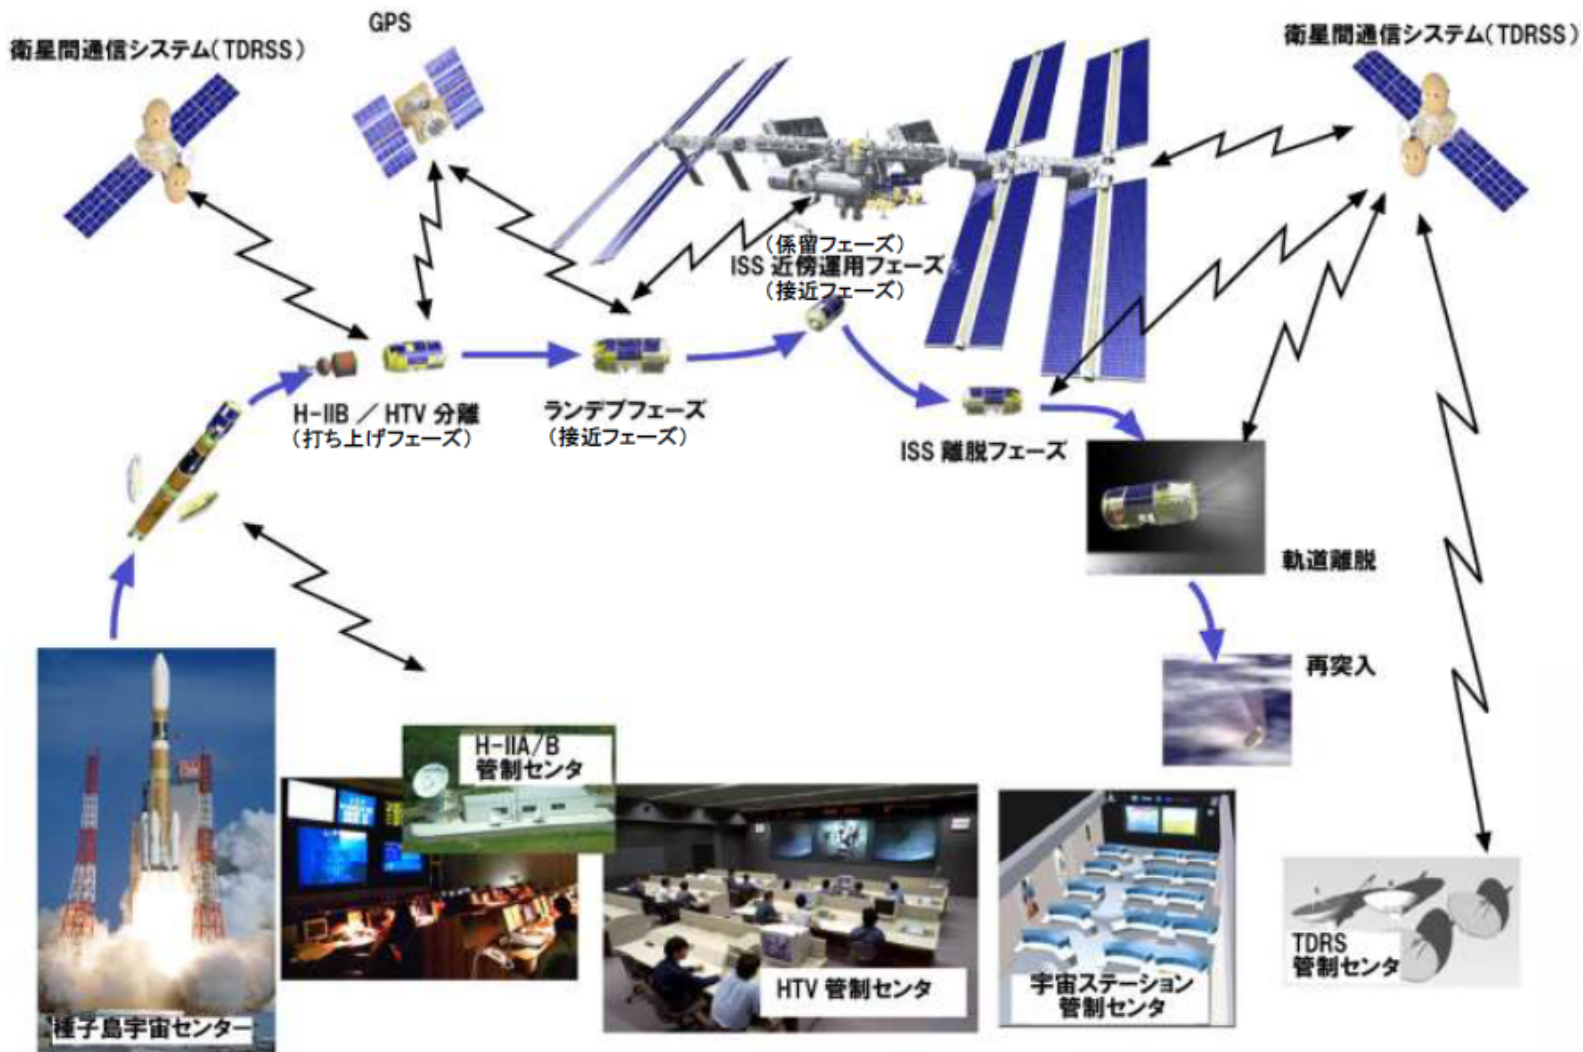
衛星間通信システム(TDRSS)

GPS

衛星間通信システム(TDRSS)

(係留フェーズ)
ISS 近傍運用フェーズ
(接近フェーズ)

H-IIB / HTV 分離
(打ち上げフェーズ)

ランデブフェーズ
(接近フェーズ)

ISS 離脱フェーズ

軌道離脱

再突入

H-IIA/B
管制センタ

HTV 管制センタ

宇宙ステーション
管制センタ

TDRS
管制センタ

種子島宇宙センター